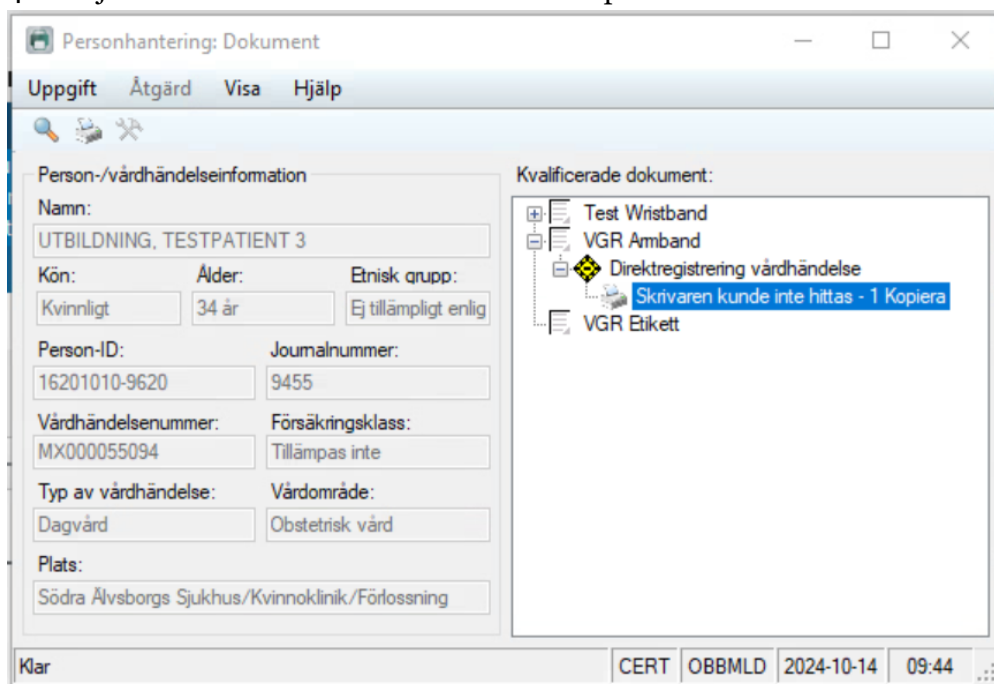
Personhantering: Dokument

Uppgift Åtgärd Visa Hjälp

Person-/vårdhändelseinformation

Namn:
UTBILDNING, TESTPATIENT 3

Kön:
Kvinnligt

Ålder:
34 år

Etnisk grupp:
Ej tillämpligt enlig

Person-ID:
16201010-9620

Journalnummer:
9455

Vårdhändelsenummer:
MX000055094

Försäkringsklass:
Tillämpas inte

Typ av vårdhändelse:
Dagvård

Vårdområde:
Obstetrisk vård

Plats:
Södra Älvsborgs Sjukhus/Kvinnoklinik/Förlossning

Kvalificerade dokument:

Test Wristband
VGR Armband
Direktregistrering vårdhändelse
Skrivaren kunde inte hittas - 1 Kopiera
VGR Etikett

Klar | CERT | OBBMLD | 2024-10-14 | 09:44